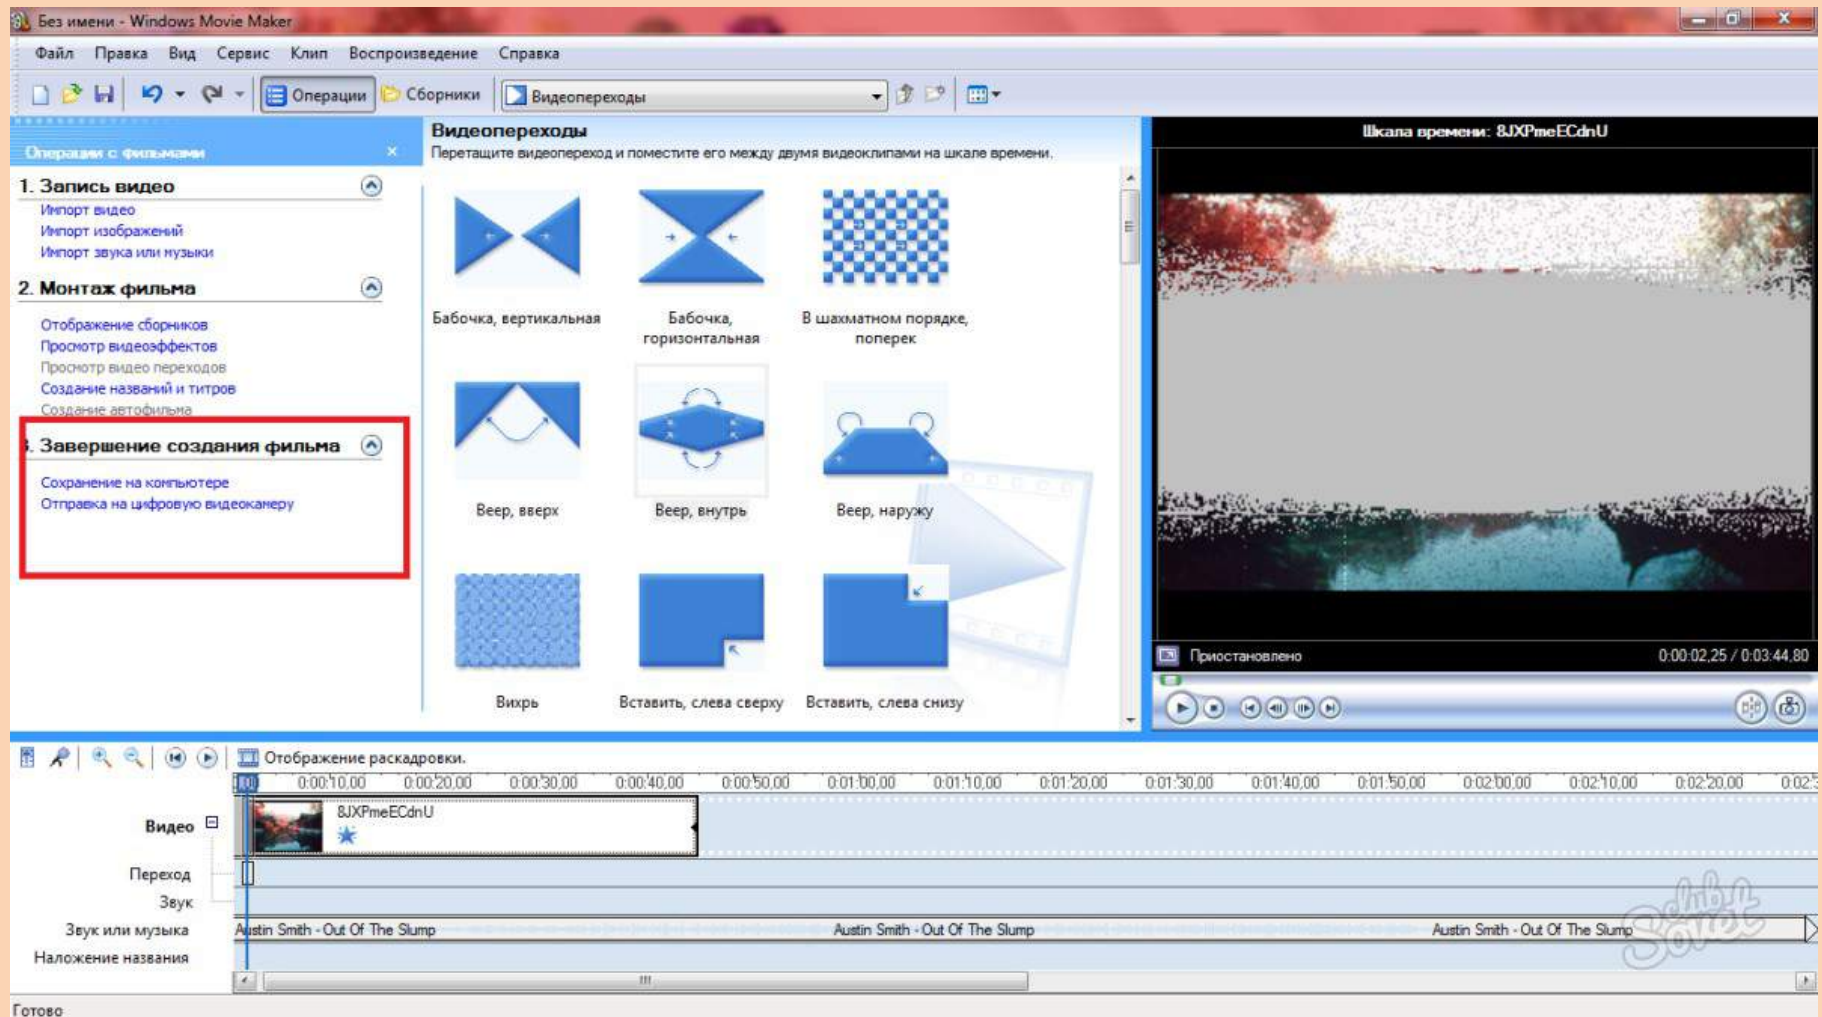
Без имени - Windows Movie Maker

Файл Правка Вид Сервис Клип Воспроизведение Справка

Операции Сборники Видеопереходы

Операции с фильмами ×

1. Запись видео
Импорт видео
Импорт изображений
Импорт звука или музыки

2. Монтаж фильма
Отображение сборников
Просмотр видеоэффектов
Просмотр видео переходов
Создание названий и титров
Создание автофильма

3. Завершение создания фильма
Сохранение на компьютере
Отправка на цифровую видеокамеру

Видеопереходы
Перетащите видеопереход и поместите его между двумя видеоклипами на шкале времени.

Бабочка, вертикальная
Бабочка, горизонтальная
В шахматном порядке, поперек
Веер, вверх
Веер, внутрь
Веер, наружу
Вихрь
Вставить, слева сверху
Вставить, слева снизу

Шкала времени: 8JXPmeECdnU

Приостановлено
0:00:02,25 / 0:03:44,80

Отображение раскадровки.

0:00:10,00 0:00:20,00 0:00:30,00 0:00:40,00 0:00:50,00 0:01:00,00 0:01:10,00 0:01:20,00 0:01:30,00 0:01:40,00 0:01:50,00 0:02:00,00 0:02:10,00 0:02:20,00 0:02:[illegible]

Видео
8JXPmeECdnU
Переход
Звук
Звук или музыка
Austin Smith - Out Of The Slump
Austin Smith - Out Of The Slump
Austin Smith - Out Of The Slump
Наложение названия

Готово